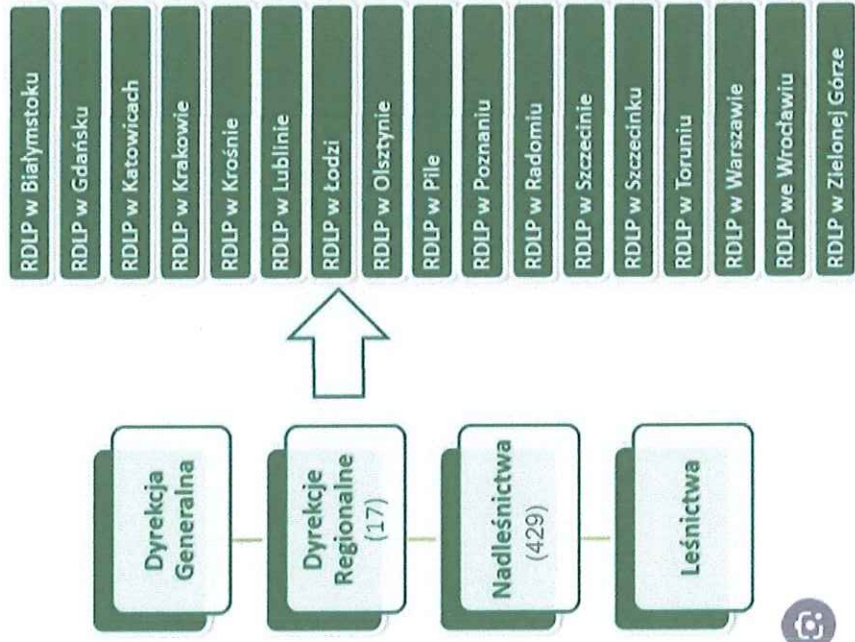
RDLP w Białymstoku

RDLP w Gdańsku

RDLP w Katowicach

RDLP w Krakowie

RDLP w Krośnie

RDLP w Lublinie

RDLP w Łodzi

RDLP w Olsztynie

RDLP w Pile

RDLP w Poznaniu

RDLP w Radomiu

RDLP w Szczecinie

RDLP w Szczecinku

RDLP w Toruniu

RDLP w Warszawie

RDLP we Wrocławiu

RDLP w Zielonej Górze

Dyrekcja Generalna

Dyrekcje Regionalne (17)

Nadleśnictwa (429)

Leśnictwa